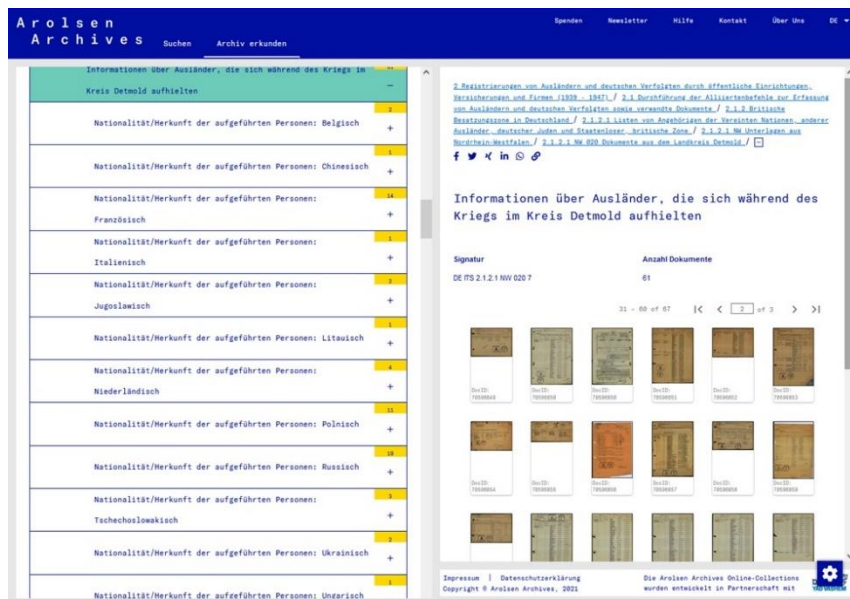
Arolsen Archives

Suchen Archiv erkunden

Spenden Newsletter Hilfe Kontakt Über Uns DE

Informationen über Ausländer, die sich während des Kriegs im Kreis Detmold aufhielten –

2
Nationalität/Herkunft der aufgeführten Personen: Belgisch +

1
Nationalität/Herkunft der aufgeführten Personen: Chinesisch +

14
Nationalität/Herkunft der aufgeführten Personen: Französisch +

1
Nationalität/Herkunft der aufgeführten Personen: Italienisch +

2
Nationalität/Herkunft der aufgeführten Personen: Jugoslawisch +

1
Nationalität/Herkunft der aufgeführten Personen: Litauisch +

4
Nationalität/Herkunft der aufgeführten Personen: Niederländisch +

11
Nationalität/Herkunft der aufgeführten Personen: Polnisch +

19
Nationalität/Herkunft der aufgeführten Personen: Russisch +

3
Nationalität/Herkunft der aufgeführten Personen: Tschechoslowakisch +

2
Nationalität/Herkunft der aufgeführten Personen: Ukrainisch +

1
Nationalität/Herkunft der aufgeführten Personen: Ungarisch

2 Registrierungen von Ausländern und deutschen Verfolgten durch öffentliche Einrichtungen, Versicherungen und Firmen (1939 - 1947) / 2.1 Durchführung der Alliiertenbefehle zur Erfassung von Ausländern und deutschen Verfolgten sowie verwandte Dokumente / 2.1.2 Britische Besatzungszone in Deutschland / 2.1.2.1 Listen von Angehörigen der Vereinten Nationen, anderer Ausländer, deutscher Juden und Staatenloser, britische Zone / 2.1.2.1 NW Unterlagen aus Nordrhein-Westfalen / 2.1.2.1 NW 020 Dokumente aus dem Landkreis Detmold /

Informationen über Ausländer, die sich während des Kriegs im Kreis Detmold aufhielten

Signatur
DE ITS 2.1.2.1 NW 020 7

Anzahl Dokumente
61

31 – 60 of 67 |< < 2 of 3 > >|

Doc ID: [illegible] Doc ID: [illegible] Doc ID: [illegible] Doc ID: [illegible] Doc ID: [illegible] Doc ID: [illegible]

Doc ID: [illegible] Doc ID: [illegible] Doc ID: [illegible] Doc ID: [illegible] Doc ID: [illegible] Doc ID: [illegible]

Impressum | Datenschutzerklärung
Copyright © Arolsen Archives, 2021

Die Arolsen Archives Online-Collections wurden entwickelt in Partnerschaft mit